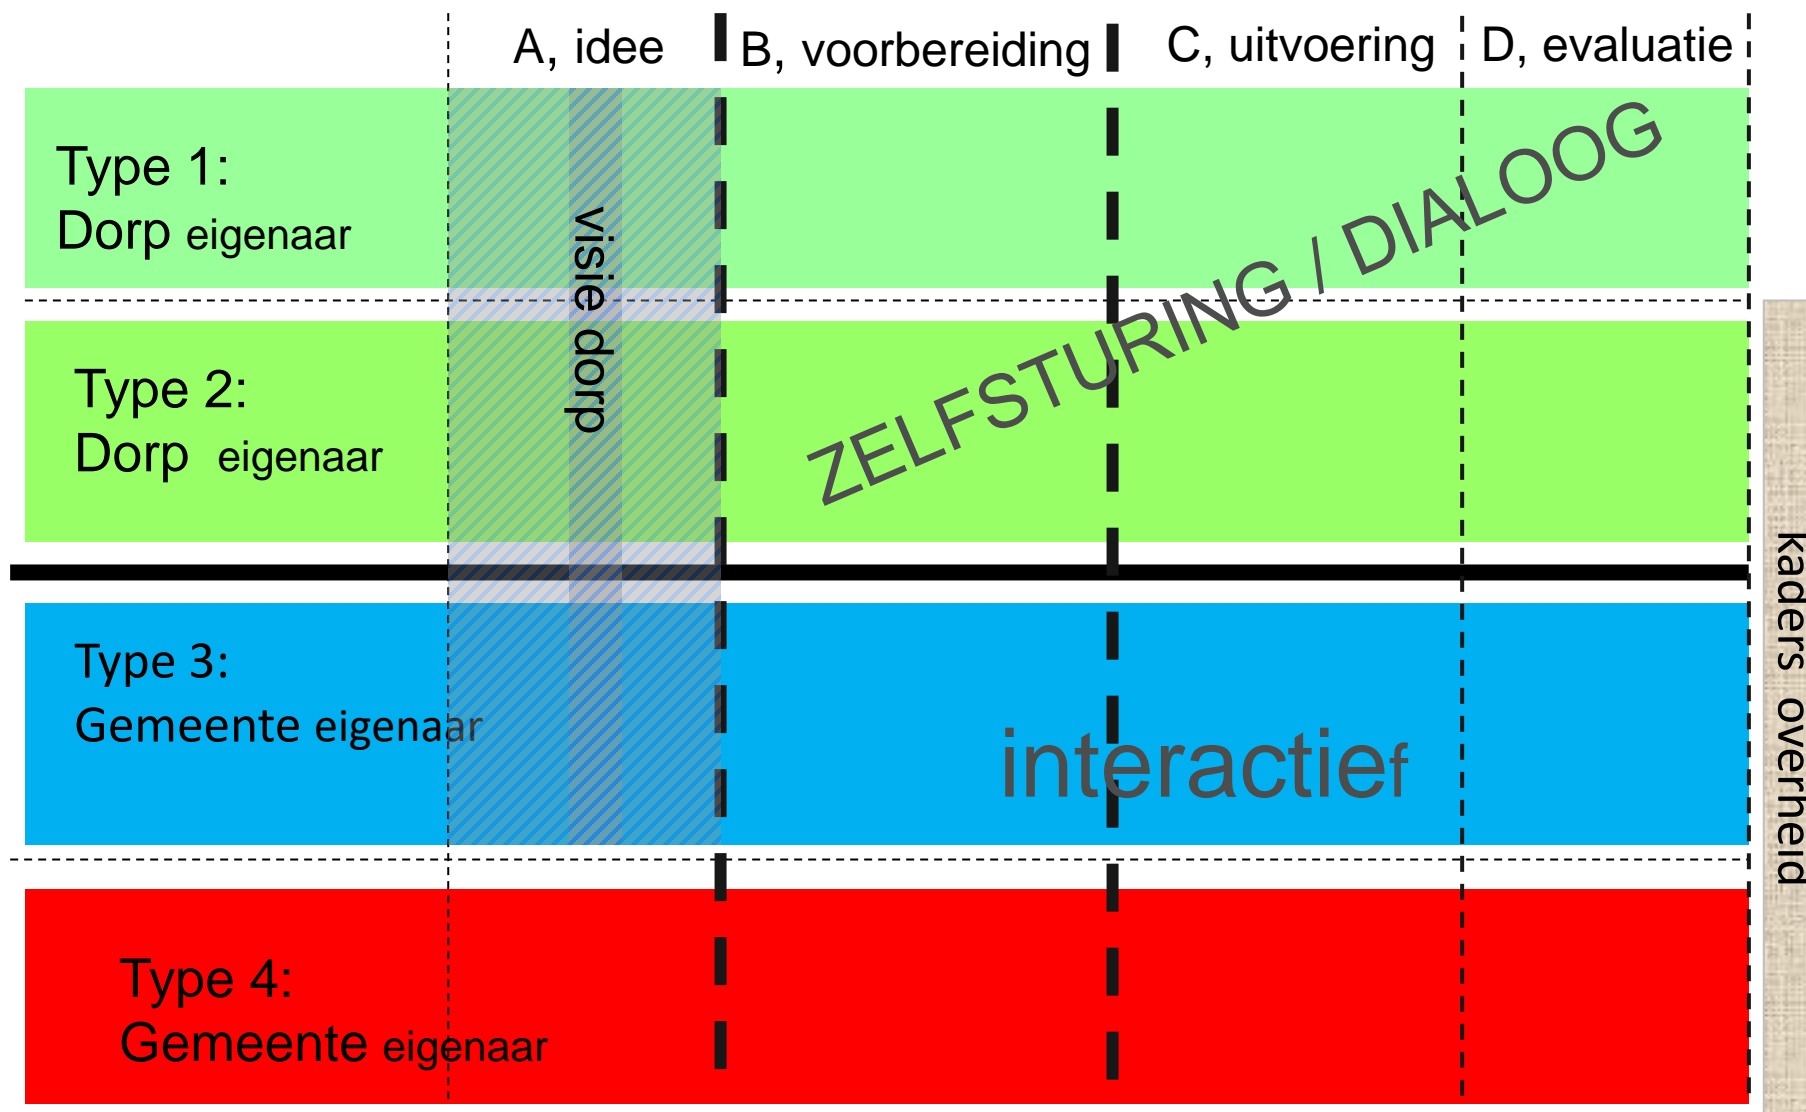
A, idee | B, voorbereiding | C, uitvoering | D, evaluatie

Type 1:
Dorp eigenaar

Type 2:
Dorp eigenaar

visie dorp

ZELFSTURING / DIALOOG

Type 3:
Gemeente eigenaar

interactief

Type 4:
Gemeente eigenaar

kaders overheid